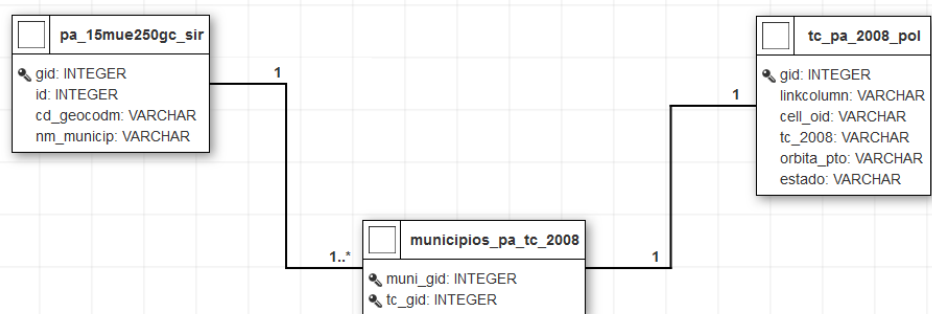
pa_15mue250gc_sir

gid: INTEGER
id: INTEGER
cd_geocodm: VARCHAR
nm_municip: VARCHAR

1

tc_pa_2008_pol

gid: INTEGER
linkcolumn: VARCHAR
cell_oid: VARCHAR
tc_2008: VARCHAR
orbita_pto: VARCHAR
estado: VARCHAR

1

1..*

municipios_pa_tc_2008

muni_gid: INTEGER
tc_gid: INTEGER

1